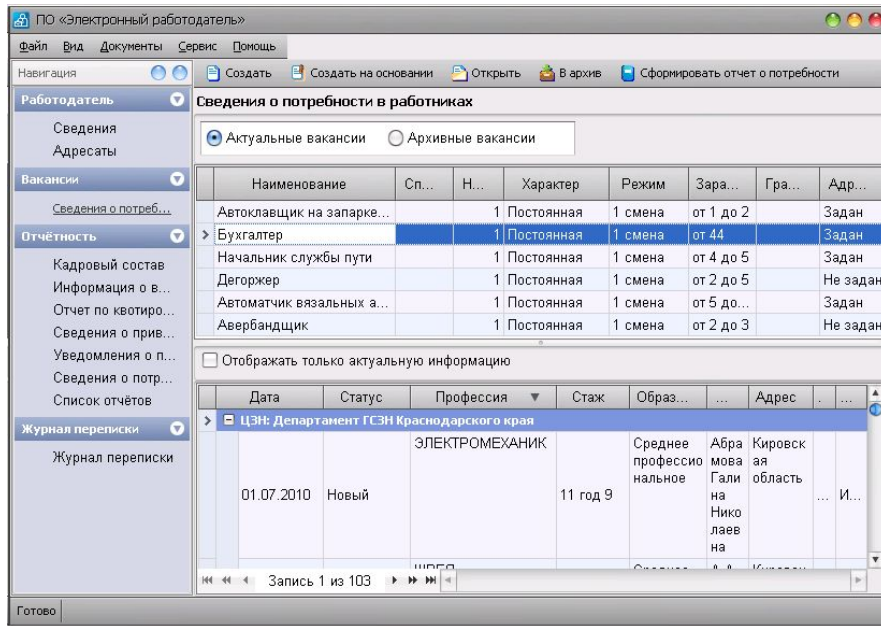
ПО «Электронный работодатель»

Файл Вид Документы Сервис Помощь

Навигация

Работодатель
Сведения
Адресаты

Вакансии
Сведения о потреб...

Отчётность
Кадровый состав
Информация о в...
Отчет по квотиро...
Сведения о прив...
Уведомления о п...
Сведения о потр...
Список отчётов

Журнал переписки
Журнал переписки

Создать | Создать на основании | Открыть | В архив | Сформировать отчет о потребности

Сведения о потребности в работниках

Актуальные вакансии Архивные вакансии

| Наименование | Сп... | Н... | Характер | Режим | Зара... | Гра... | Адр... |
|---|---|---|---|---|---|---|---|
| Автоклавщик на запарке... | | 1 | Постоянная | 1 смена | от 1 до 2 | | Задан |
| Бухгалтер | | 1 | Постоянная | 1 смена | от 44 | | Задан |
| Начальник службы пути | | 1 | Постоянная | 1 смена | от 4 до 5 | | Задан |
| Дегоржер | | 1 | Постоянная | 1 смена | от 2 до 5 | | Не задан |
| Автоматчик вязальных а... | | 1 | Постоянная | 1 смена | от 5 до... | | Задан |
| Авербандщик | | 1 | Постоянная | 1 смена | от 2 до 3 | | Не задан |

Отображать только актуальную информацию

| Дата | Статус | Профессия | Стаж | Образ... | ... | Адрес | . | ... |
|---|---|---|---|---|---|---|---|---|
| ЦЗН: Департамент ГСЗН Краснодарского края | | | | | | | | |
| 01.07.2010 | Новый | ЭЛЕКТРОМЕХАНИК | 11 год 9 | Среднее профессиональное | Абрамова Галина Николаевна | Кировская область | ... | И... |

Запись 1 из 103

Готово